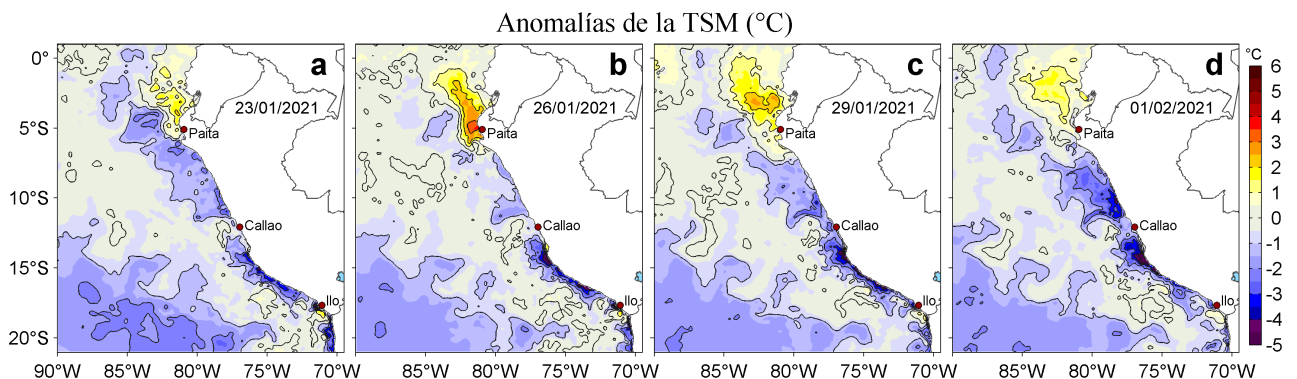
Anomalías de la TSM (°C)

a
23/01/2021
Paita
Callao
Ilo

b
26/01/2021
Paita
Callao
Ilo

c
29/01/2021
Paita
Callao
Ilo

d
01/02/2021
Paita
Callao
Ilo

0°
5°S
10°S
15°S
20°S

90°W 85°W 80°W 75°W 70°W
85°W 80°W 75°W 70°W
85°W 80°W 75°W 70°W
85°W 80°W 75°W 70°W

°C
6
5
4
3
2
1
0
-1
-2
-3
-4
-5